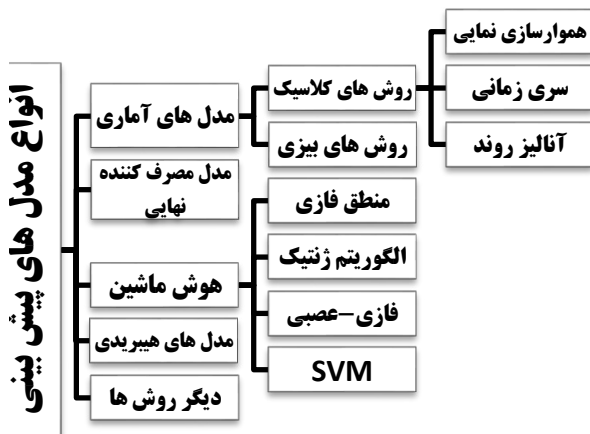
انواع مدل های پیش بینی

مدل های آماری
روش های کلاسیک
هموارسازی نمایی
سری زمانی
آنالیز روند
روش های بیزی

مدل مصرف کننده نهایی

هوش ماشین
منطق فازی
الگوریتم ژنتیک
فازی-عصبی
SVM

مدل های هیبریدی

دیگر روش ها